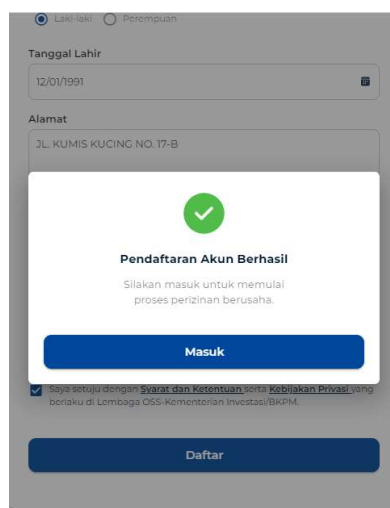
Laki-laki Perempuan

Tanggal Lahir

12/01/1991

Alamat

JL. KUMIS KUCING NO. 17-B

Pendaftaran Akun Berhasil

Silakan masuk untuk memulai proses perizinan berusaha.

Masuk

Saya setuju dengan Syarat dan Ketentuan serta Kebijakan Privasi yang berlaku di Lembaga OSS-Kementerian Investasi/BKPM.

Daftar